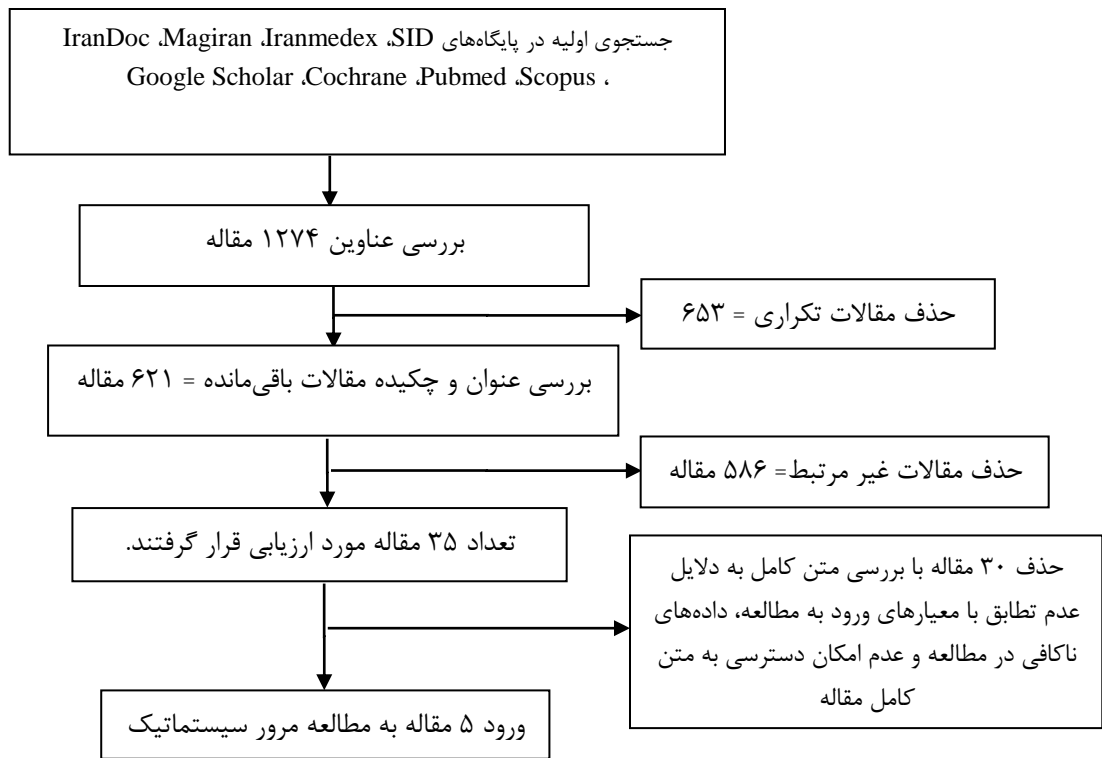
جستجوی اولیه در پایگاه‌های SID، Iranmedex، Magiran، IranDoc، Scopus، Pubmed، Cochrane، Google Scholar

بررسی عناوین ۱۲۷۴ مقاله

حذف مقالات تکراری = ۶۵۳

بررسی عنوان و چکیده مقالات باقی‌مانده = ۶۲۱ مقاله

حذف مقالات غیر مرتبط= ۵۸۶ مقاله

تعداد ۳۵ مقاله مورد ارزیابی قرار گرفتند.

حذف ۳۰ مقاله با بررسی متن کامل به دلایل عدم تطابق با معیارهای ورود به مطالعه، داده‌های ناکافی در مطالعه و عدم امکان دسترسی به متن کامل مقاله

ورود ۵ مقاله به مطالعه مرور سیستماتیک